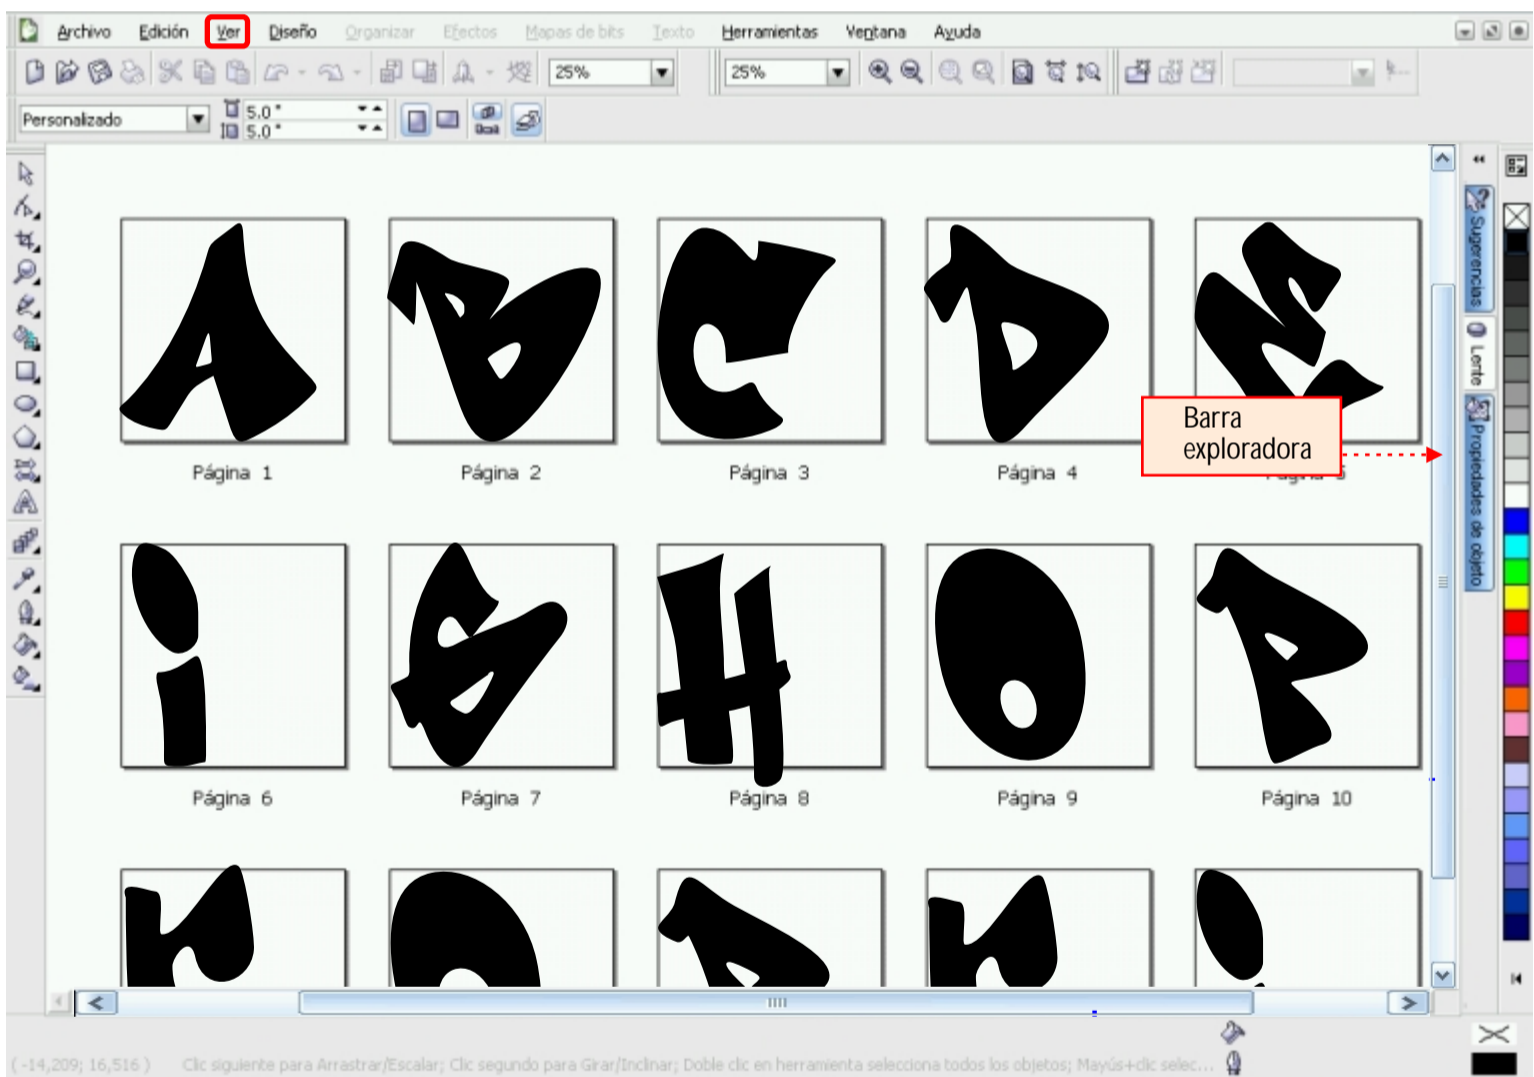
Archivo Edición Ver Diseño Organizar Efectos Mapas de bits Texto Herramientas Ventana Ayuda

25% 25%

Personalizado 5.0 " 5.0 "

Página 1 Página 2 Página 3 Página 4 Página 5

Barra exploradora

Página 6 Página 7 Página 8 Página 9 Página 10

Sugerencias Lente Propiedades de objeto

(-14,209; 16,516) Clic siguiente para Arrastrar/Escalar; Clic segundo para Girar/Inclinar; Doble clic en herramienta selecciona todos los objetos; Mayús+clic selec...